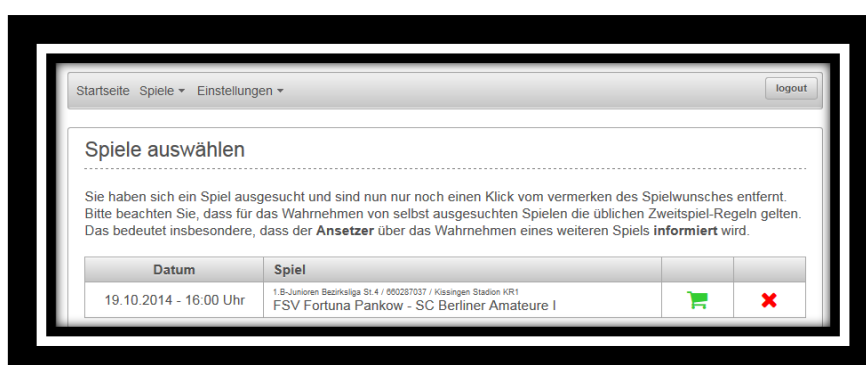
Startseite Spiele ▾ Einstellungen ▾

logout

Spiele auswählen

Sie haben sich ein Spiel ausgesucht und sind nun nur noch einen Klick vom vermerken des Spielwunsches entfernt. Bitte beachten Sie, dass für das Wahrnehmen von selbst ausgesuchten Spielen die üblichen Zweitspiel-Regeln gelten. Das bedeutet insbesondere, dass der **Ansetzer** über das Wahrnehmen eines weiteren Spiels **informiert** wird.

| Datum | Spiel | | |
|---|---|---|---|
| 19.10.2014 - 16:00 Uhr | 1.B-Junioren Bezirksliga St.4 / 660287037 / Kissingen Stadion KR1<br>FSV Fortuna Pankow - SC Berliner Amateure I | | |